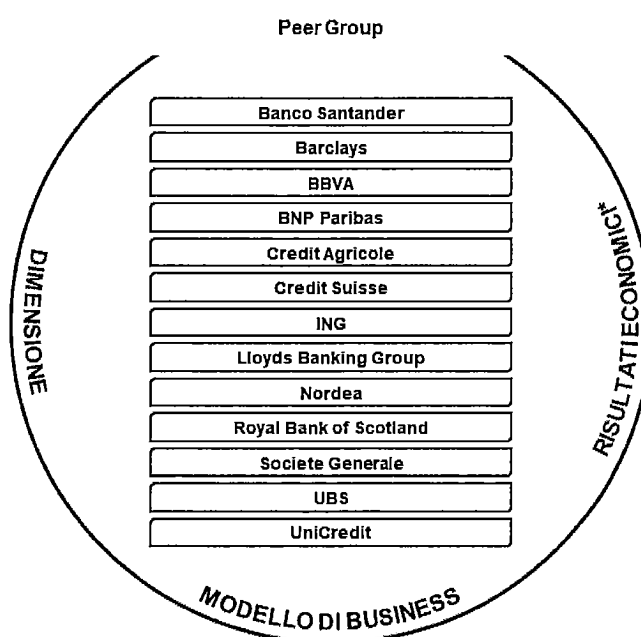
Peer Group

DIMENSIONE

Banco Santander
Barclays
BBVA
BNP Paribas
Credit Agricole
Credit Suisse
ING
Lloyds Banking Group
Nordea
Royal Bank of Scotland
Societe Generale
UBS
UniCredit

RISULTATI ECONOMICI*

MODELLO DI BUSINESS